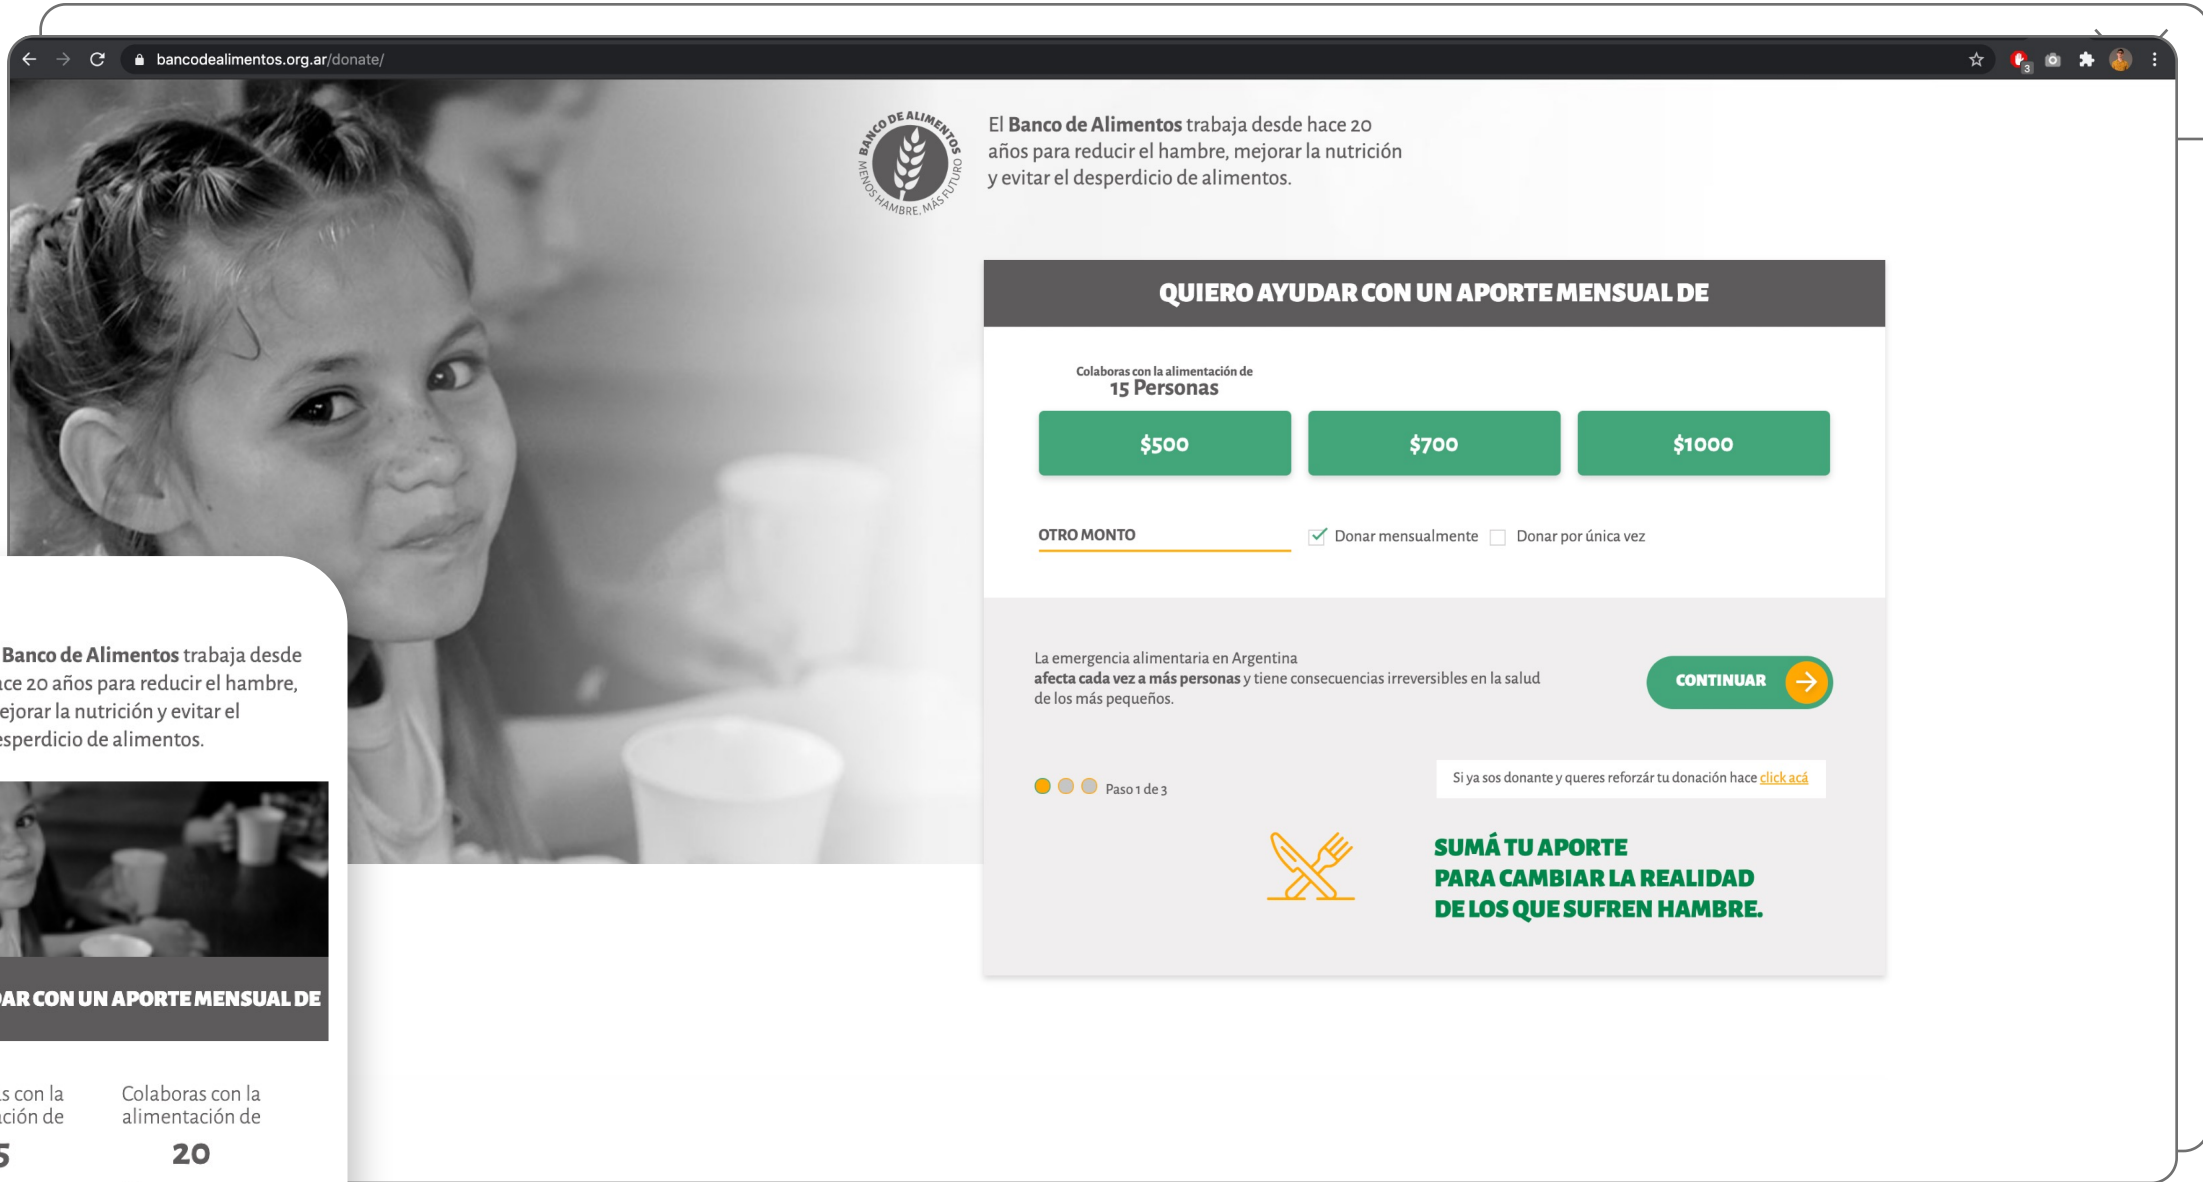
bancodealimentos.org.ar/donate/

BANCO DE ALIMENTOS MENOS HAMBRE, MÁS FUTURO

El **Banco de Alimentos** trabaja desde hace 20 años para reducir el hambre, mejorar la nutrición y evitar el desperdicio de alimentos.

QUIERO AYUDAR CON UN APORTE MENSUAL DE

Colaboras con la alimentación de
15 Personas

$500

$700

$1000

OTRO MONTO

Donar mensualmente

Donar por única vez

La emergencia alimentaria en Argentina **afecta cada vez a más personas** y tiene consecuencias irreversibles en la salud de los más pequeños.

CONTINUAR

Paso 1 de 3

Si ya sos donante y queres reforzár tu donación hace click acá

SUMÁ TU APORTE PARA CAMBIAR LA REALIDAD DE LOS QUE SUFREN HAMBRE.

**Banco de Alimentos** trabaja desde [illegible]ce 20 años para reducir el hambre, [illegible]ejorar la nutrición y evitar el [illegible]esperdicio de alimentos.

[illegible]AR CON UN APORTE MENSUAL DE

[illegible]s con la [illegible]ción de
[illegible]5

Colaboras con la alimentación de
20